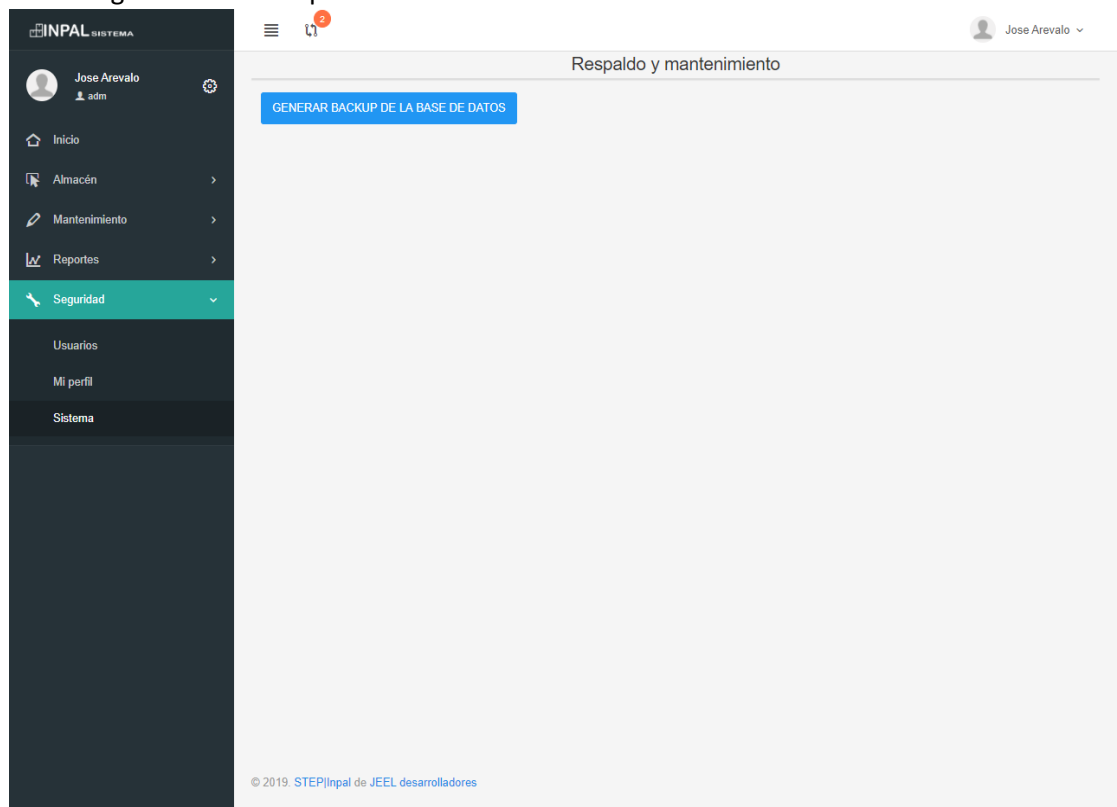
INPAL SISTEMA

2

Jose Arevalo

Jose Arevalo
adm

Inicio
Almacén
Mantenimiento
Reportes
Seguridad
Usuarios
Mi perfil
Sistema

Respaldo y mantenimiento

GENERAR BACKUP DE LA BASE DE DATOS

© 2019. STEP|Inpal de JEEL desarrolladores